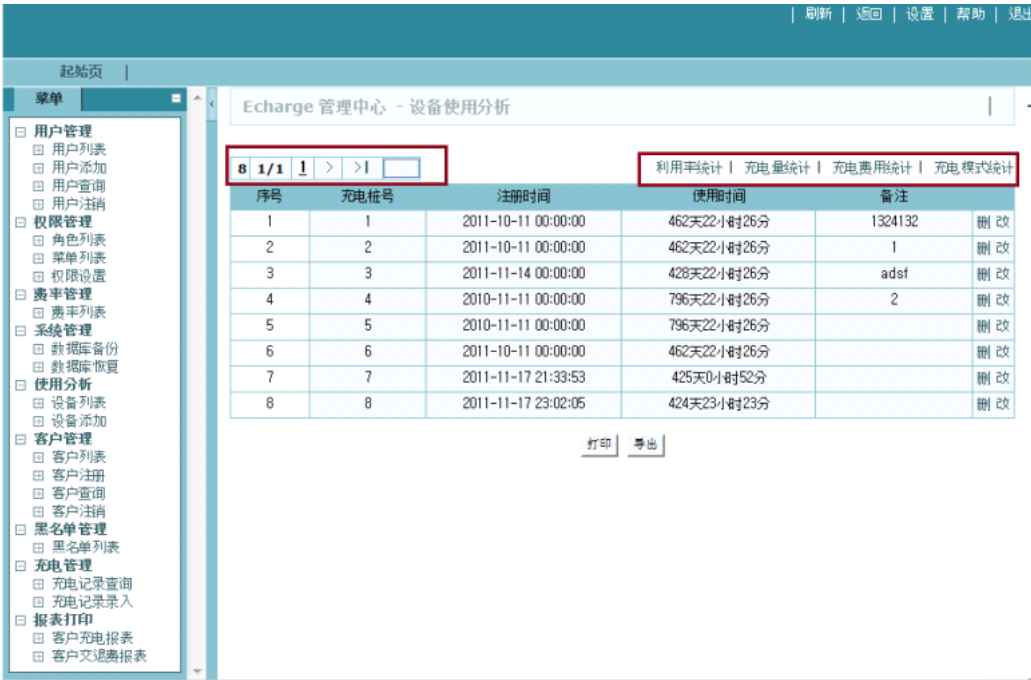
| 刷新 | 返回 | 设置 | 帮助 | 退出

起始页 |

菜单

用户管理
用户列表
用户添加
用户查询
用户注销
权限管理
角色列表
菜单列表
权限设置
费率管理
费率列表
系统管理
数据库备份
数据库恢复
使用分析
设备列表
设备添加
客户管理
客户列表
客户注册
客户查询
客户注销
黑名单管理
黑名单列表
充电管理
充电记录查询
充电记录录入
报表打印
客户充电报表
客户交退费报表

Echarge 管理中心 - 设备使用分析

8 1/1 1 > >|

利用率统计 | 充电量统计 | 充电费用统计 | 充电模式统计

| 序号 | 充电桩号 | 注册时间 | 使用时间 | 备注 | |
|---|---|---|---|---|---|
| 1 | 1 | 2011-10-11 00:00:00 | 462天22小时26分 | 1324132 | 删 改 |
| 2 | 2 | 2011-10-11 00:00:00 | 462天22小时26分 | 1 | 删 改 |
| 3 | 3 | 2011-11-14 00:00:00 | 428天22小时26分 | adsf | 删 改 |
| 4 | 4 | 2010-11-11 00:00:00 | 796天22小时26分 | 2 | 删 改 |
| 5 | 5 | 2010-11-11 00:00:00 | 796天22小时26分 | | 删 改 |
| 6 | 6 | 2011-10-11 00:00:00 | 462天22小时26分 | | 删 改 |
| 7 | 7 | 2011-11-17 21:33:53 | 425天0小时52分 | | 删 改 |
| 8 | 8 | 2011-11-17 23:02:05 | 424天23小时23分 | | 删 改 |

打印 导出